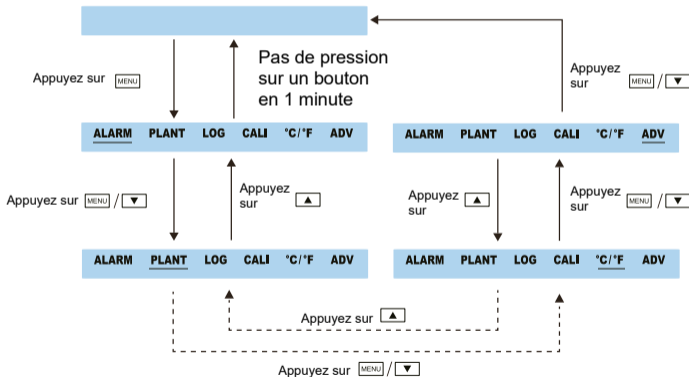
Appuyez sur MENU

Pas de pression sur un bouton en 1 minute

Appuyez sur MENU / ▼

ALARM PLANT LOG CALI °C/°F ADV

ALARM PLANT LOG CALI °C/°F ADV

Appuyez sur MENU / ▼

Appuyez sur ▲

Appuyez sur ▲

Appuyez sur MENU / ▼

ALARM PLANT LOG CALI °C/°F ADV

ALARM PLANT LOG CALI °C/°F ADV

Appuyez sur ▲

Appuyez sur MENU / ▼